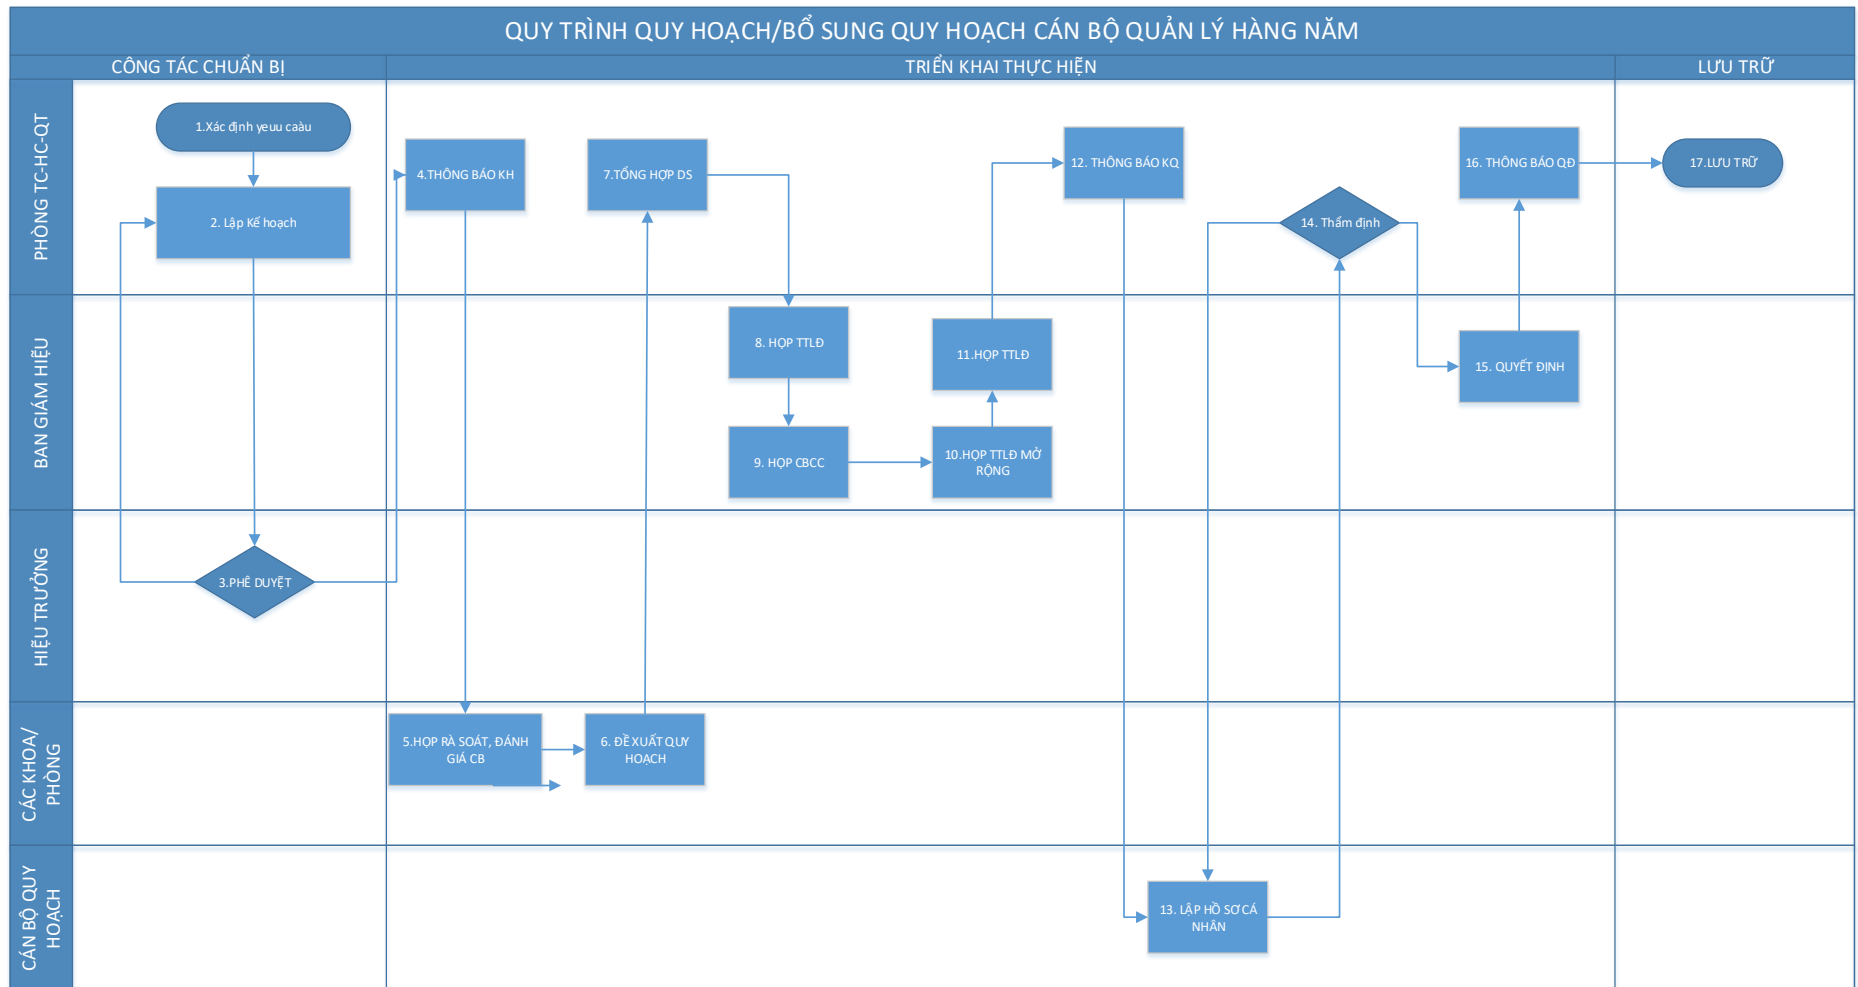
QUY TRÌNH QUY HOẠCH/BỔ SUNG QUY HOẠCH CÁN BỘ QUẢN LÝ HÀNG NĂM

CÔNG TÁC CHUẨN BỊ

TRIỂN KHAI THỰC HIỆN

LƯU TRỮ

PHÒNG TC-HC-QT

BAN GIÁM HIỆU

HIỆU TRƯỞNG

CÁC KHOA/ PHÒNG

CÁN BỘ QUY HOẠCH

1.Xác định yeuu caàu

2. Lập Kế hoạch

3.PHÊ DUYỆT

4.THÔNG BÁO KH

5.HỌP RÀ SOÁT, ĐÁNH GIÁ CB

6. ĐỀ XUẤT QUY HOẠCH

7.TỔNG HỢP DS

8. HỌP TTLĐ

9. HỌP CBCC

10.HỌP TTLĐ MỞ RỘNG

11.HỌP TTLĐ

12. THÔNG BÁO KQ

13. LẬP HỒ SƠ CÁ NHÂN

14. Thẩm định

15. QUYẾT ĐỊNH

16. THÔNG BÁO QĐ

17.LƯU TRỮ